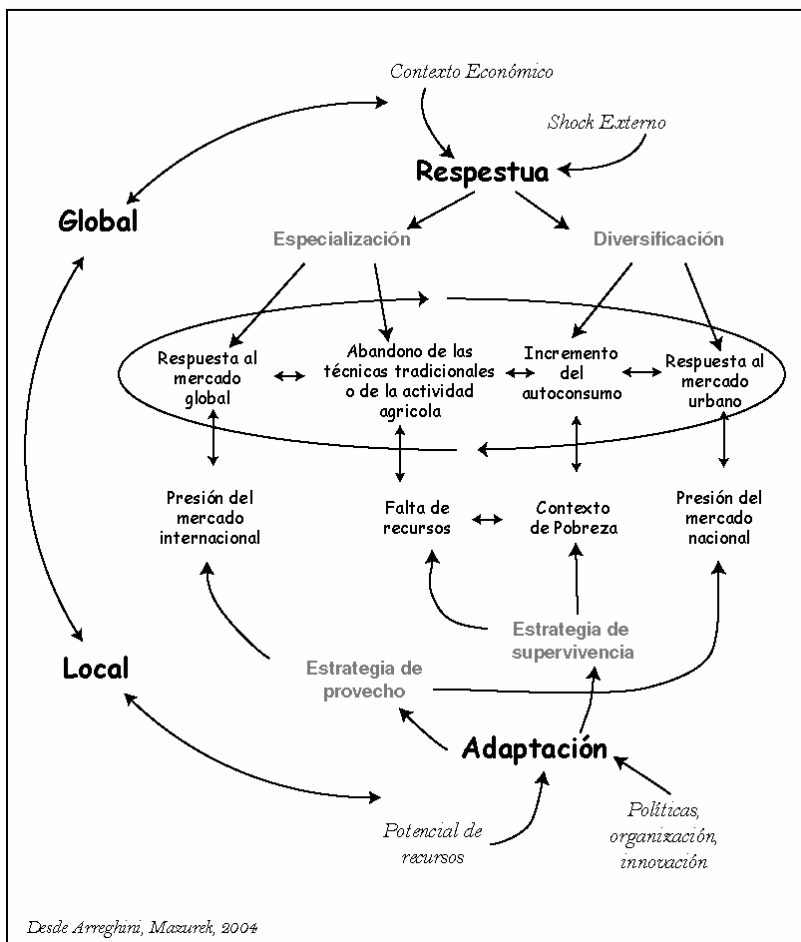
Contexto Económico

Shock Externo

Respestua

Global

Especialización

Diversificación

Respuesta al mercado global

Abandono de las técnicas tradicionales o de la actividad agricola

Incremento del autoconsumo

Respuesta al mercado urbano

Presión del mercado internacional

Falta de recursos

Contexto de Pobreza

Presión del mercado nacional

Estrategia de supervivencia

Local

Estrategia de provecho

Adaptación

Potencial de recursos

Políticas, organización, innovación

Desde Arreghini, Mazurek, 2004